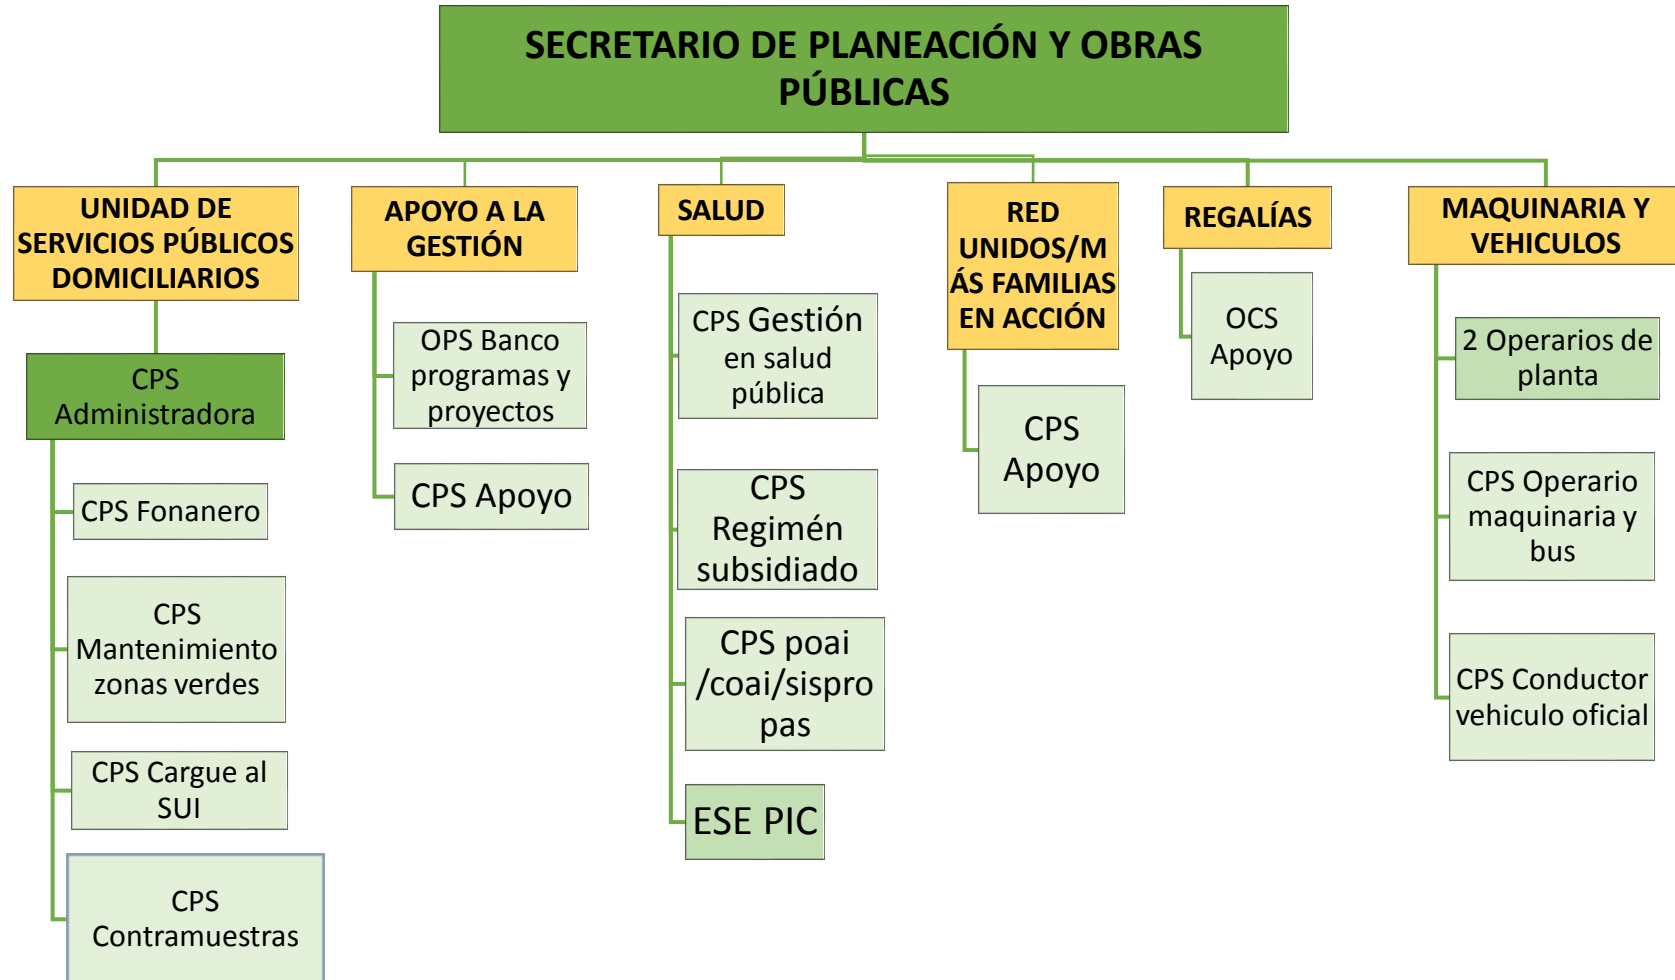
SECRETARIO DE PLANEACIÓN Y OBRAS PÚBLICAS

UNIDAD DE SERVICIOS PÚBLICOS DOMICILIARIOS

CPS Administradora

CPS Fonanero

CPS Mantenimiento zonas verdes

CPS Cargue al SUI

CPS Contramuestras

APOYO A LA GESTIÓN

OPS Banco programas y proyectos

CPS Apoyo

SALUD

CPS Gestión en salud pública

CPS Regimén subsidiado

CPS poai /coai/sispro pas

ESE PIC

RED UNIDOS/MÁS FAMILIAS EN ACCIÓN

CPS Apoyo

REGALÍAS

OCS Apoyo

MAQUINARIA Y VEHICULOS

2 Operarios de planta

CPS Operario maquinaria y bus

CPS Conductor vehiculo oficial